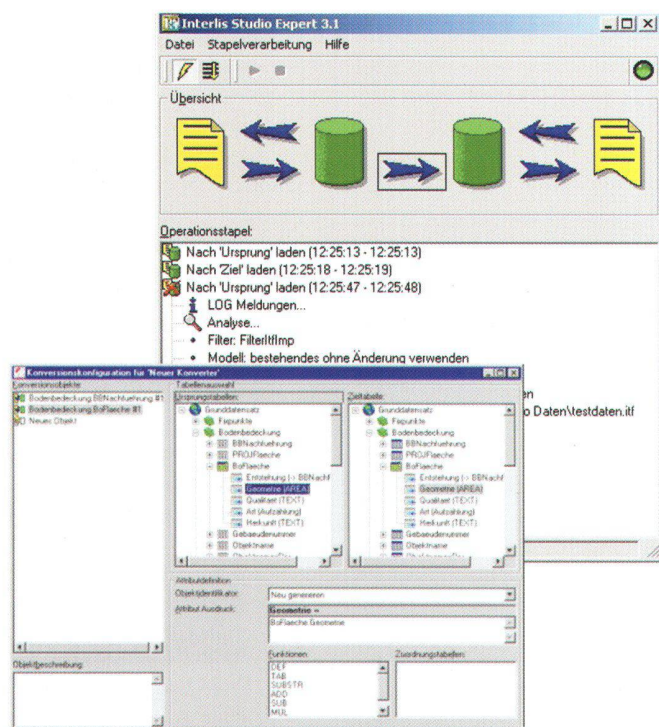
Interlis Studio Expert 3.1

Datei Stapelverarbeitung Hilfe

Übersicht

Operationsstapel:

Nach 'Ursprung' laden (12:25:13 - 12:25:13)

Nach 'Ziel' laden (12:25:18 - 12:25:19)

Nach 'Ursprung' laden (12:25:47 - 12:25:48)

LOG Meldungen...

Analyse...

Filter: FilterItfImp

Modell: bestehendes ohne Änderung verwenden

Konversionskonfiguration für 'Neuer Konverter'

Konversionsobjekte:

Bodenbedeckung.BBNachfuehrung #1

Bodenbedeckung.BoFlaeche #1

Neues Objekt

Tabellenauswahl

Ursprungstabellen:

Grunddatensatz

Fixpunkte

Bodenbedeckung

BBNachfuehrung

PROJFlaeche

BoFlaeche

Entstehung (-> BBNachf

Geometrie (AREA)

Qualitaet (TEXT)

Art (Aufzahlung)

Herkunft (TEXT)

Gebaeudenummer

Objektname

Zieltabelle:

Grunddatensatz

Fixpunkte

Bodenbedeckung

BBNachfuehrung

PROJFlaeche

BoFlaeche

Entstehung (-> BBNachf

Geometrie (AREA)

Qualitaet (TEXT)

Art (Aufzahlung)

Herkunft (TEXT)

Gebaeudenummer

Objektname

en

o Daten\testdaten.itf

Attributdefinition

Objektidentifikator:

Neu generieren

Attribut Ausdruck:

Geometrie =

BoFlaeche.Geometrie

Objektbeschreibung:

Funktionen:

DEF

TAB

SUBSTR

ADD

SUB

MUL

Zuordnungstabellen: